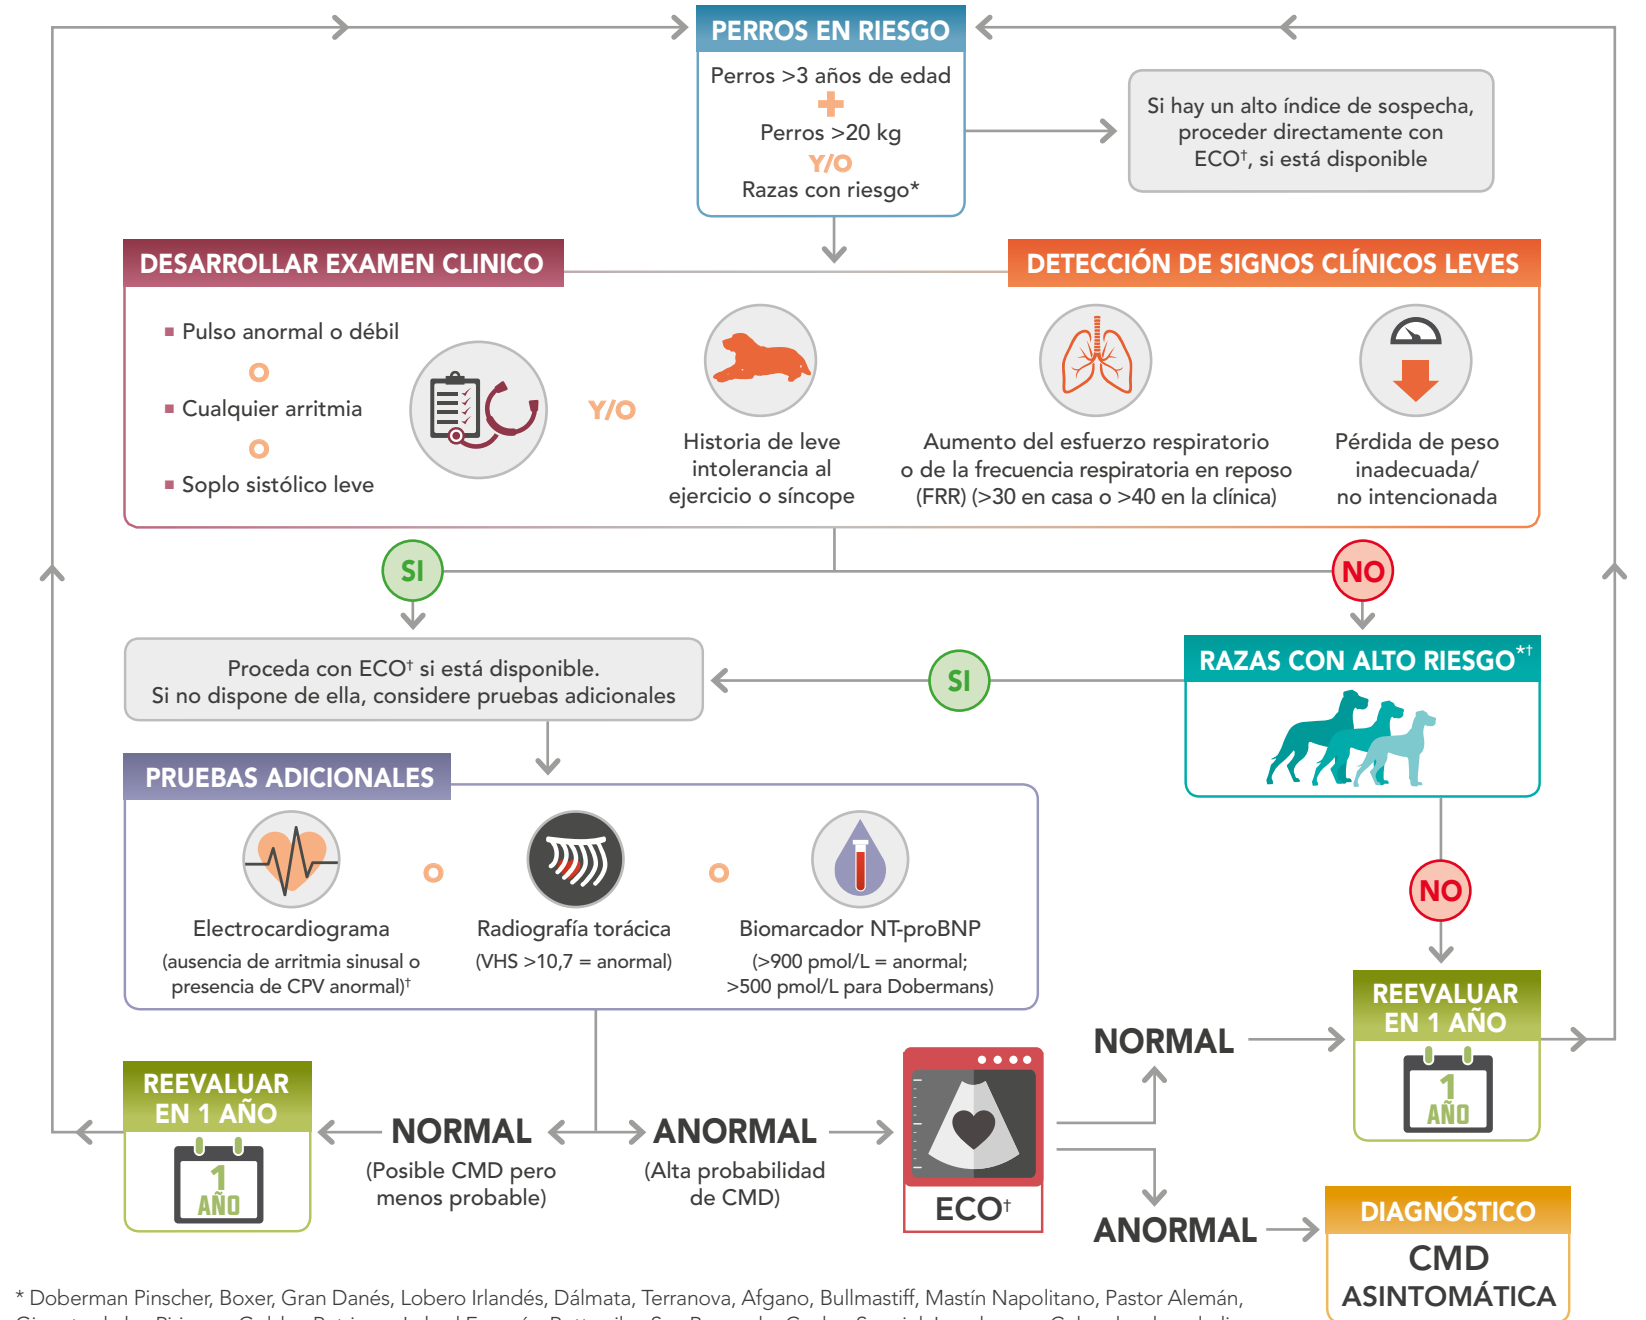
PERROS EN RIESGO

Perros >3 años de edad
+
Perros >20 kg
Y/O
Razas con riesgo*

Si hay un alto índice de sospecha, proceder directamente con ECO†, si está disponible

DESARROLLAR EXAMEN CLINICO

DETECCIÓN DE SIGNOS CLÍNICOS LEVES

▪ Pulso anormal o débil
O
▪ Cualquier arritmia
O
▪ Soplo sistólico leve

Y/O

Historia de leve intolerancia al ejercicio o síncope

Aumento del esfuerzo respiratorio o de la frecuencia respiratoria en reposo (FRR) (>30 en casa o >40 en la clínica)

Pérdida de peso inadecuada/ no intencionada

SI

NO

Proceda con ECO† si está disponible.
Si no dispone de ella, considere pruebas adicionales

SI

RAZAS CON ALTO RIESGO*†

PRUEBAS ADICIONALES

Electrocardiograma
(ausencia de arritmia sinusal o presencia de CPV anormal)†

O

Radiografía torácica
(VHS >10,7 = anormal)

O

Biomarcador NT-proBNP
(>900 pmol/L = anormal; >500 pmol/L para Dobermans)

NO

REEVALUAR EN 1 AÑO
1 AÑO

NORMAL

REEVALUAR EN 1 AÑO
1 AÑO

NORMAL
(Posible CMD pero menos probable)

ANORMAL
(Alta probabilidad de CMD)

ECO†

ANORMAL

DIAGNÓSTICO
CMD ASINTOMÁTICA

* Doberman Pinscher, Boxer, Gran Danés, Lobero Irlandés, Dálmata, Terranova, Afgano, Bullmastiff, Mastín Napolitano, Pastor Alemán, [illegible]